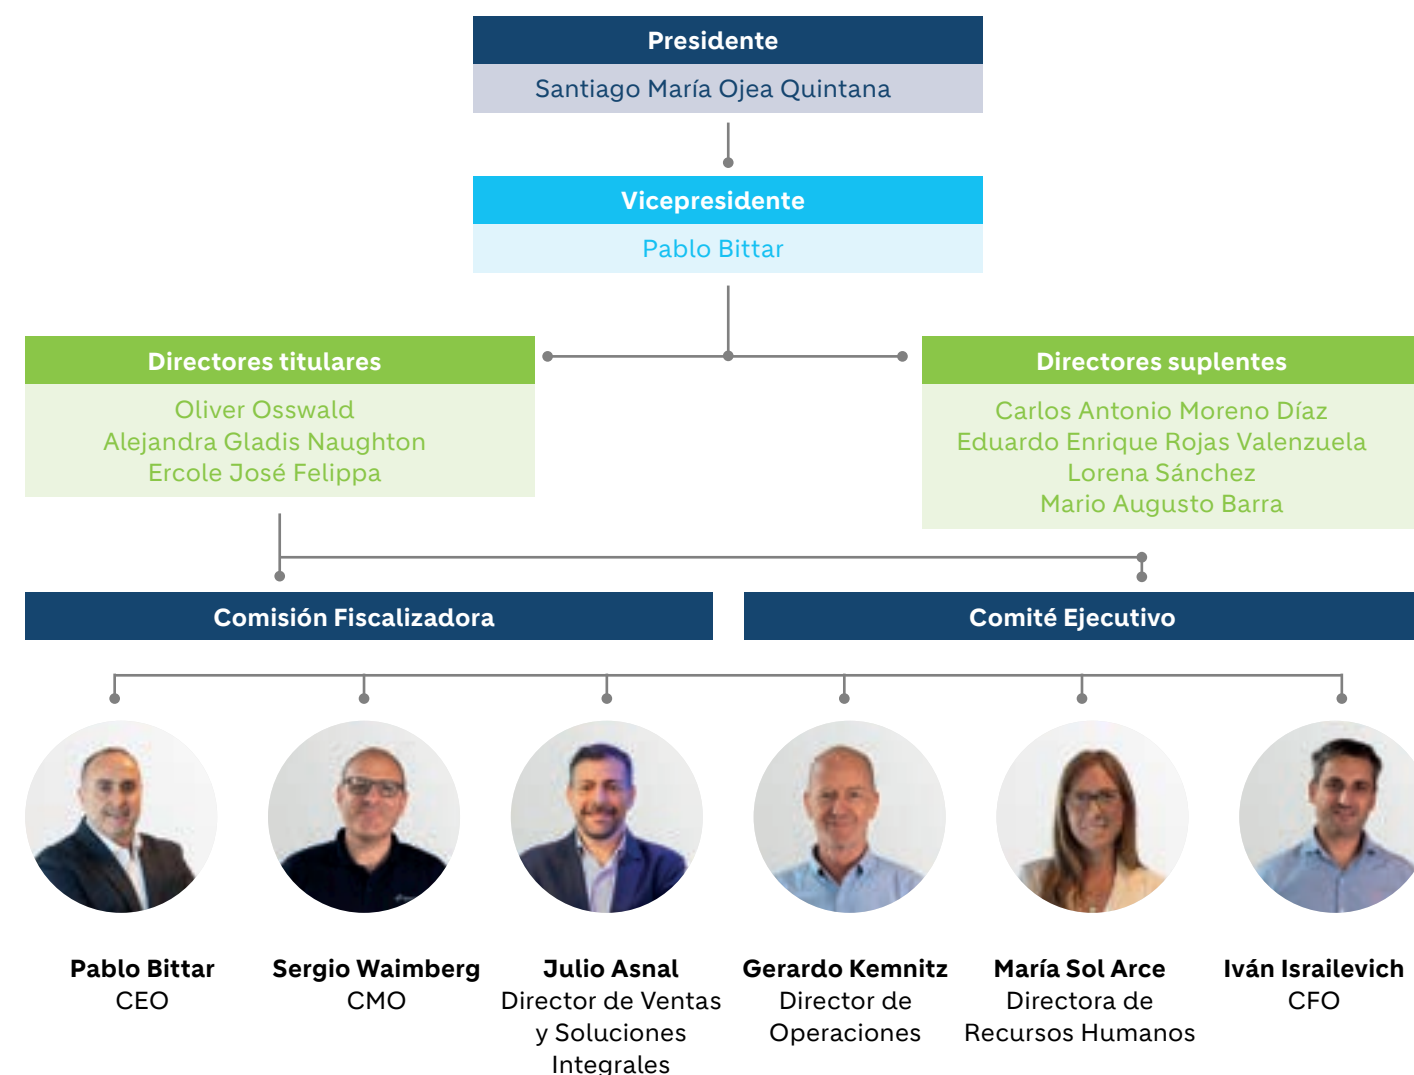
Presidente
Santiago María Ojea Quintana

Vicepresidente
Pablo Bittar

Directores titulares
Oliver Osswald
Alejandra Gladis Naughton
Ercole José Felippa

Directores suplentes
Carlos Antonio Moreno Díaz
Eduardo Enrique Rojas Valenzuela
Lorena Sánchez
Mario Augusto Barra

Comisión Fiscalizadora

Comité Ejecutivo

Pablo Bittar
CEO

Sergio Waimberg
CMO

Julio Asnal
Director de Ventas y Soluciones Integrales

Gerardo Kemnitz
Director de Operaciones

María Sol Arce
Directora de Recursos Humanos

Iván Israilevich
CFO